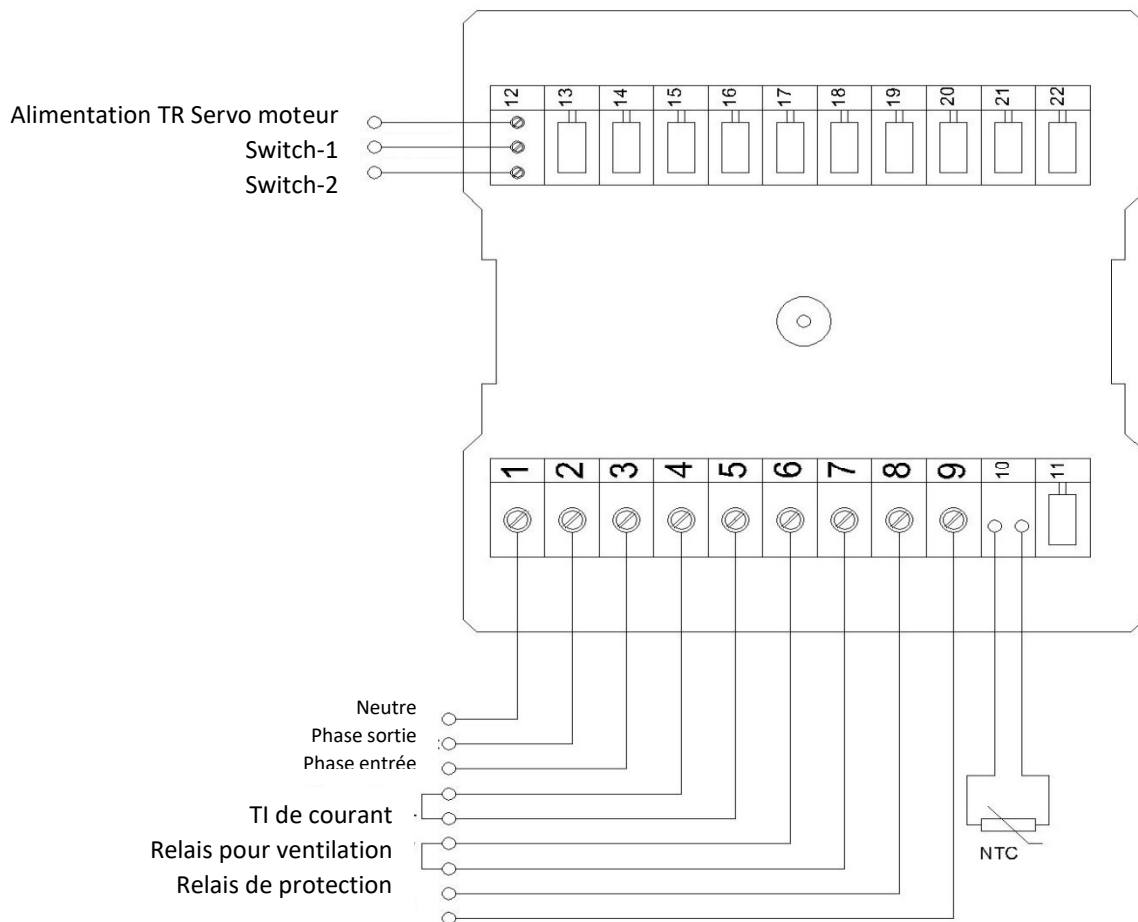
Alimentation TR Servo moteur
Switch-1
Switch-2

12 13 14 15 16 17 18 19 20 21 22

1 2 3 4 5 6 7 8 9 10 11

Neutre
Phase sortie
Phase entrée
TI de courant
Relais pour ventilation
Relais de protection

NTC